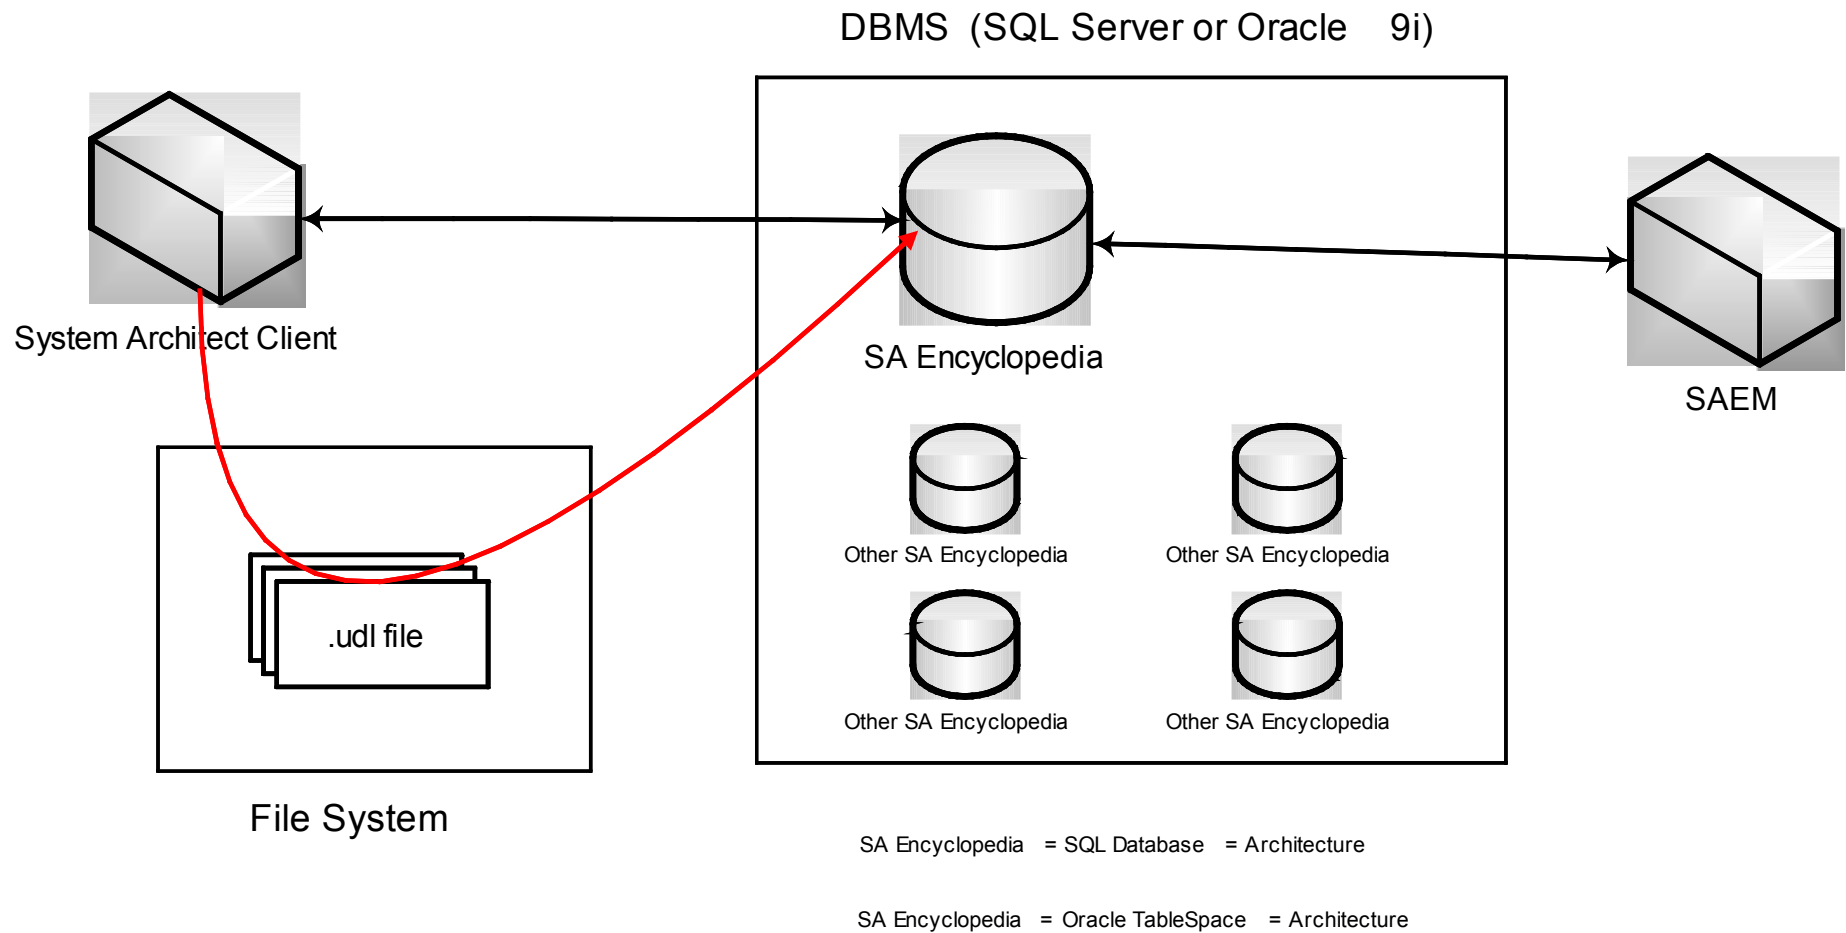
DBMS (SQL Server or Oracle 9i)

System Architect Client

SA Encyclopedia

SAEM

Other SA Encyclopedia

Other SA Encyclopedia

Other SA Encyclopedia

Other SA Encyclopedia

.udl file

File System

SA Encyclopedia = SQL Database = Architecture

SA Encyclopedia = Oracle TableSpace = Architecture